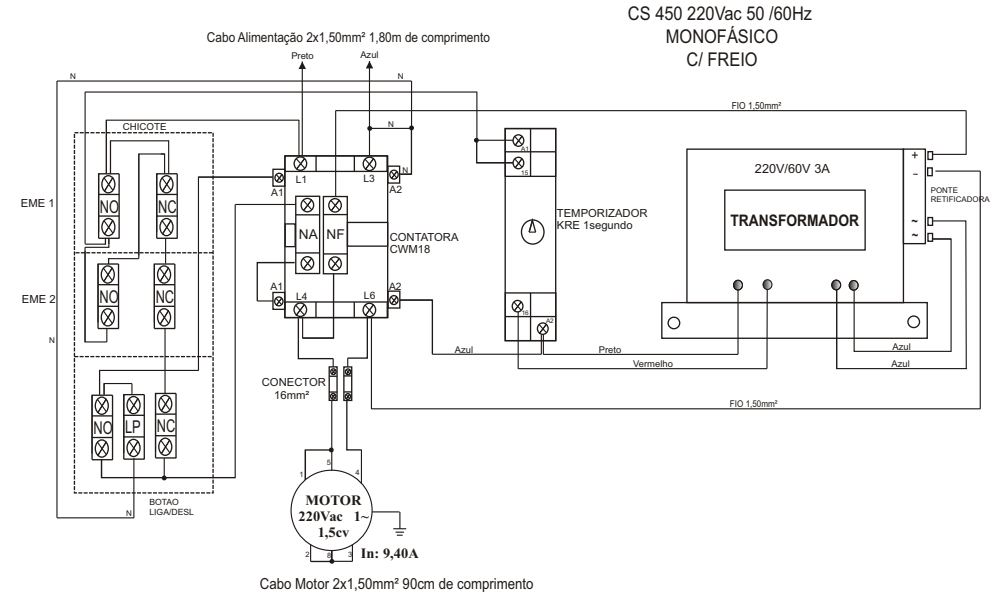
CS 450 220Vac 50 /60Hz
MONOFÁSICO
C/ FREIO

Cabo Alimentação 2x1,50mm² 1,80m de comprimento

Preto
Azul

N
N
N
FIO 1,50mm²

CHICOTE

EME 1
NO
NC

EME 2
NO
NC

N

L1
L3
N
A1
A2
NA
NF
CONTATORA
CWM18
A1
L4
L6
A2

A1
15
TEMPORIZADOR
KRE 1segundo
16
A2

220V/60V 3A
TRANSFORMADOR
+
-
~
~
PONTE
RETIFICADORA

Azul
Preto
Vermelho
Azul
Azul

CONECTOR
16mm²

FIO 1,50mm²

NO
LP
NC

BOTAO
LIGA/DESL
N

1
5
4
MOTOR
220Vac 1~
1,5cv
2
6
3
In: 9,40A

Cabo Motor 2x1,50mm² 90cm de comprimento